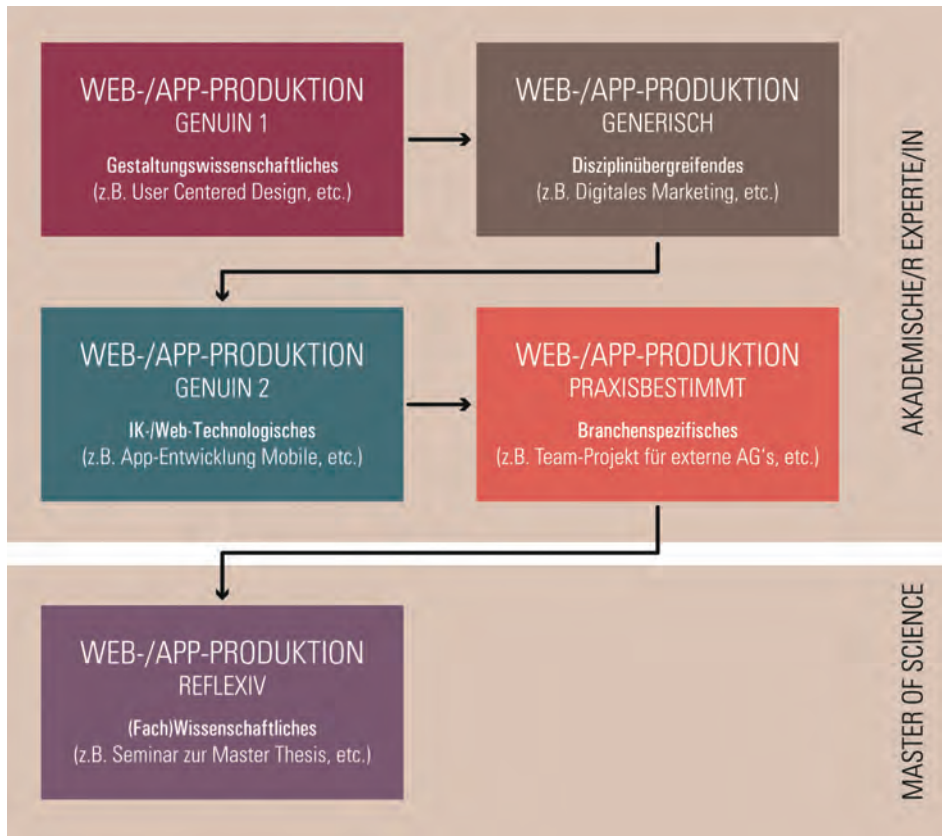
WEB-/APP-PRODUKTION
GENUIN 1
Gestaltungswissenschaftliches
(z.B. User Centered Design, etc.)

WEB-/APP-PRODUKTION
GENERISCH
Disziplinübergreifendes
(z.B. Digitales Marketing, etc.)

WEB-/APP-PRODUKTION
GENUIN 2
IK-/Web-Technologisches
(z.B. App-Entwicklung Mobile, etc.)

WEB-/APP-PRODUKTION
PRAXISBESTIMMT
Branchenspezifisches
(z.B. Team-Projekt für externe AG's, etc.)

AKADEMISCHE/R EXPERTE/IN

WEB-/APP-PRODUKTION
REFLEXIV
(Fach)Wissenschaftliches
(z.B. Seminar zur Master Thesis, etc.)

MASTER OF SCIENCE